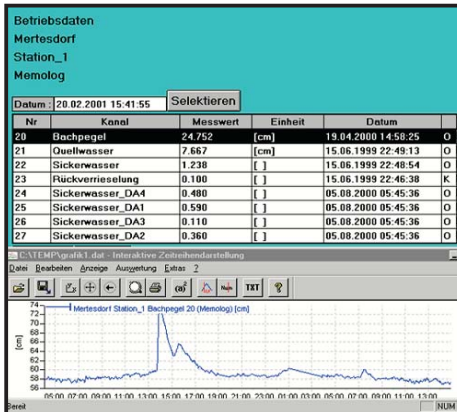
Betriebsdaten
Mertesdorf
Station_1
Memolog

Datum : 20.02.2001 15:41:55 Selektieren

| Nr | Kanal | Messwert | Einheit | Datum | |
|---|---|---|---|---|---|
| 20 | Bachpegel | 24.752 | [cm] | 19.04.2000 14:58:25 | O |
| 21 | Quellwasser | 7.667 | [cm] | 15.06.1999 22:49:13 | O |
| 22 | Sickerwasser | 1.238 | [ ] | 15.06.1999 22:48:54 | O |
| 23 | Rückverrieselung | 0.100 | [ ] | 15.06.1999 22:46:38 | K |
| 24 | Sickerwasser_DA4 | 0.480 | [ ] | 05.08.2000 05:45:36 | O |
| 25 | Sickerwasser_DA1 | 0.590 | [ ] | 05.08.2000 05:45:36 | O |
| 26 | Sickerwasser_DA3 | 0.110 | [ ] | 05.08.2000 05:45:36 | O |
| 27 | Sickerwasser_DA2 | 0.360 | [ ] | 05.08.2000 05:45:36 | O |

C:\TEMP\grafik1.dat - Interaktive Zeitreihendarstellung
Datei Bearbeiten Anzeige Auswertung Extras ?
TXT ?
Mertesdorf Station_1 Bachpegel 20 (Memolog) [cm]
74 72 70 68 66 64 62 60 58 56
[cm]
05:00 07:00 09:00 11:00 13:00 15:00 17:00 19:00 21:00 23:00 01:00 03:00 05:00 07:00 09:00 11:00 13:00
Bereit NUM